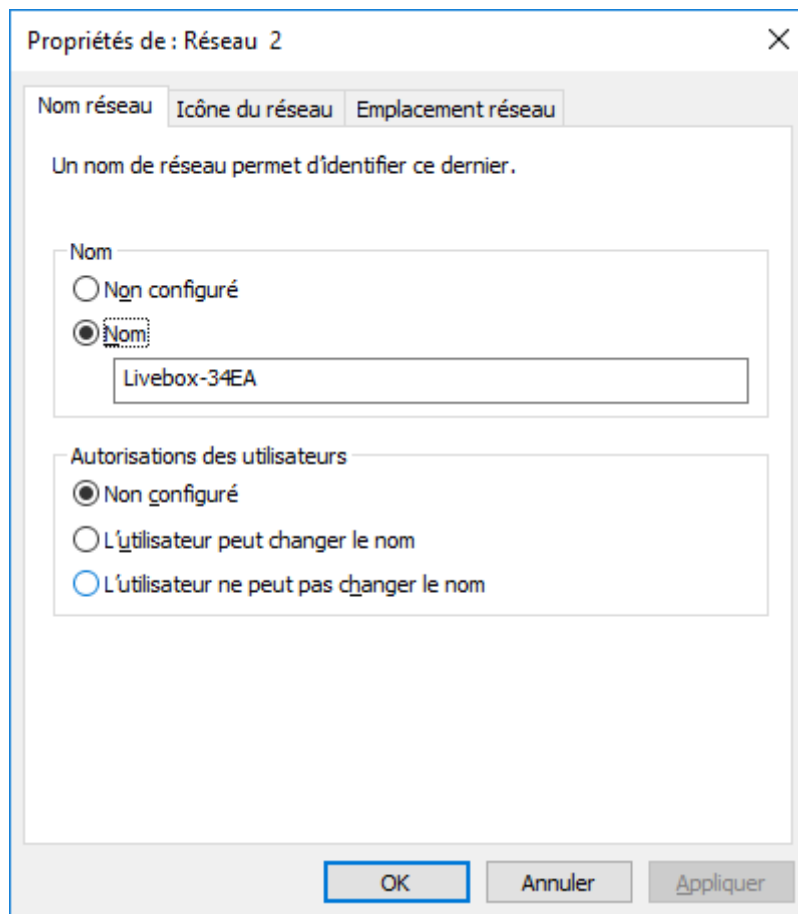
Propriétés de : Réseau 2

×

Nom réseau | Icône du réseau | Emplacement réseau

Un nom de réseau permet d'identifier ce dernier.

Nom

Non configuré

Nom

Livebox-34EA

Autorisations des utilisateurs

Non configuré

L'utilisateur peut changer le nom

L'utilisateur ne peut pas changer le nom

OK

Annuler

Appliquer